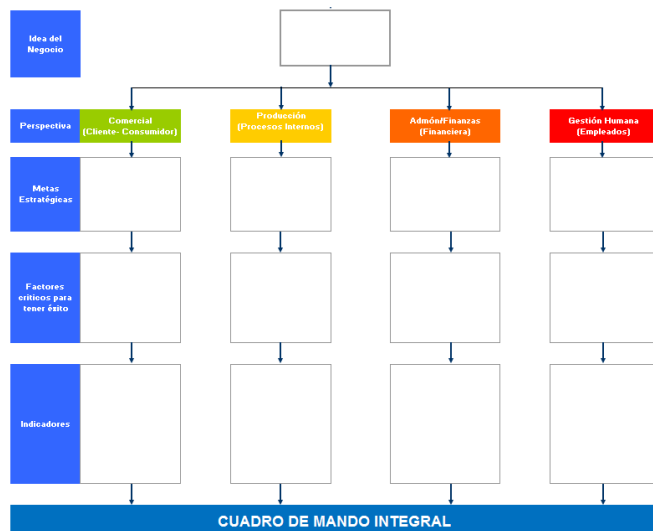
Idea del Negocio

Perspectiva

Comercial (Cliente- Consumidor)

Producción (Procesos Internos)

Admón/Finanzas (Financiera)

Gestión Humana (Empleados)

Metas Estratégicas

Factores críticos para tener éxito

Indicadores

CUADRO DE MANDO INTEGRAL